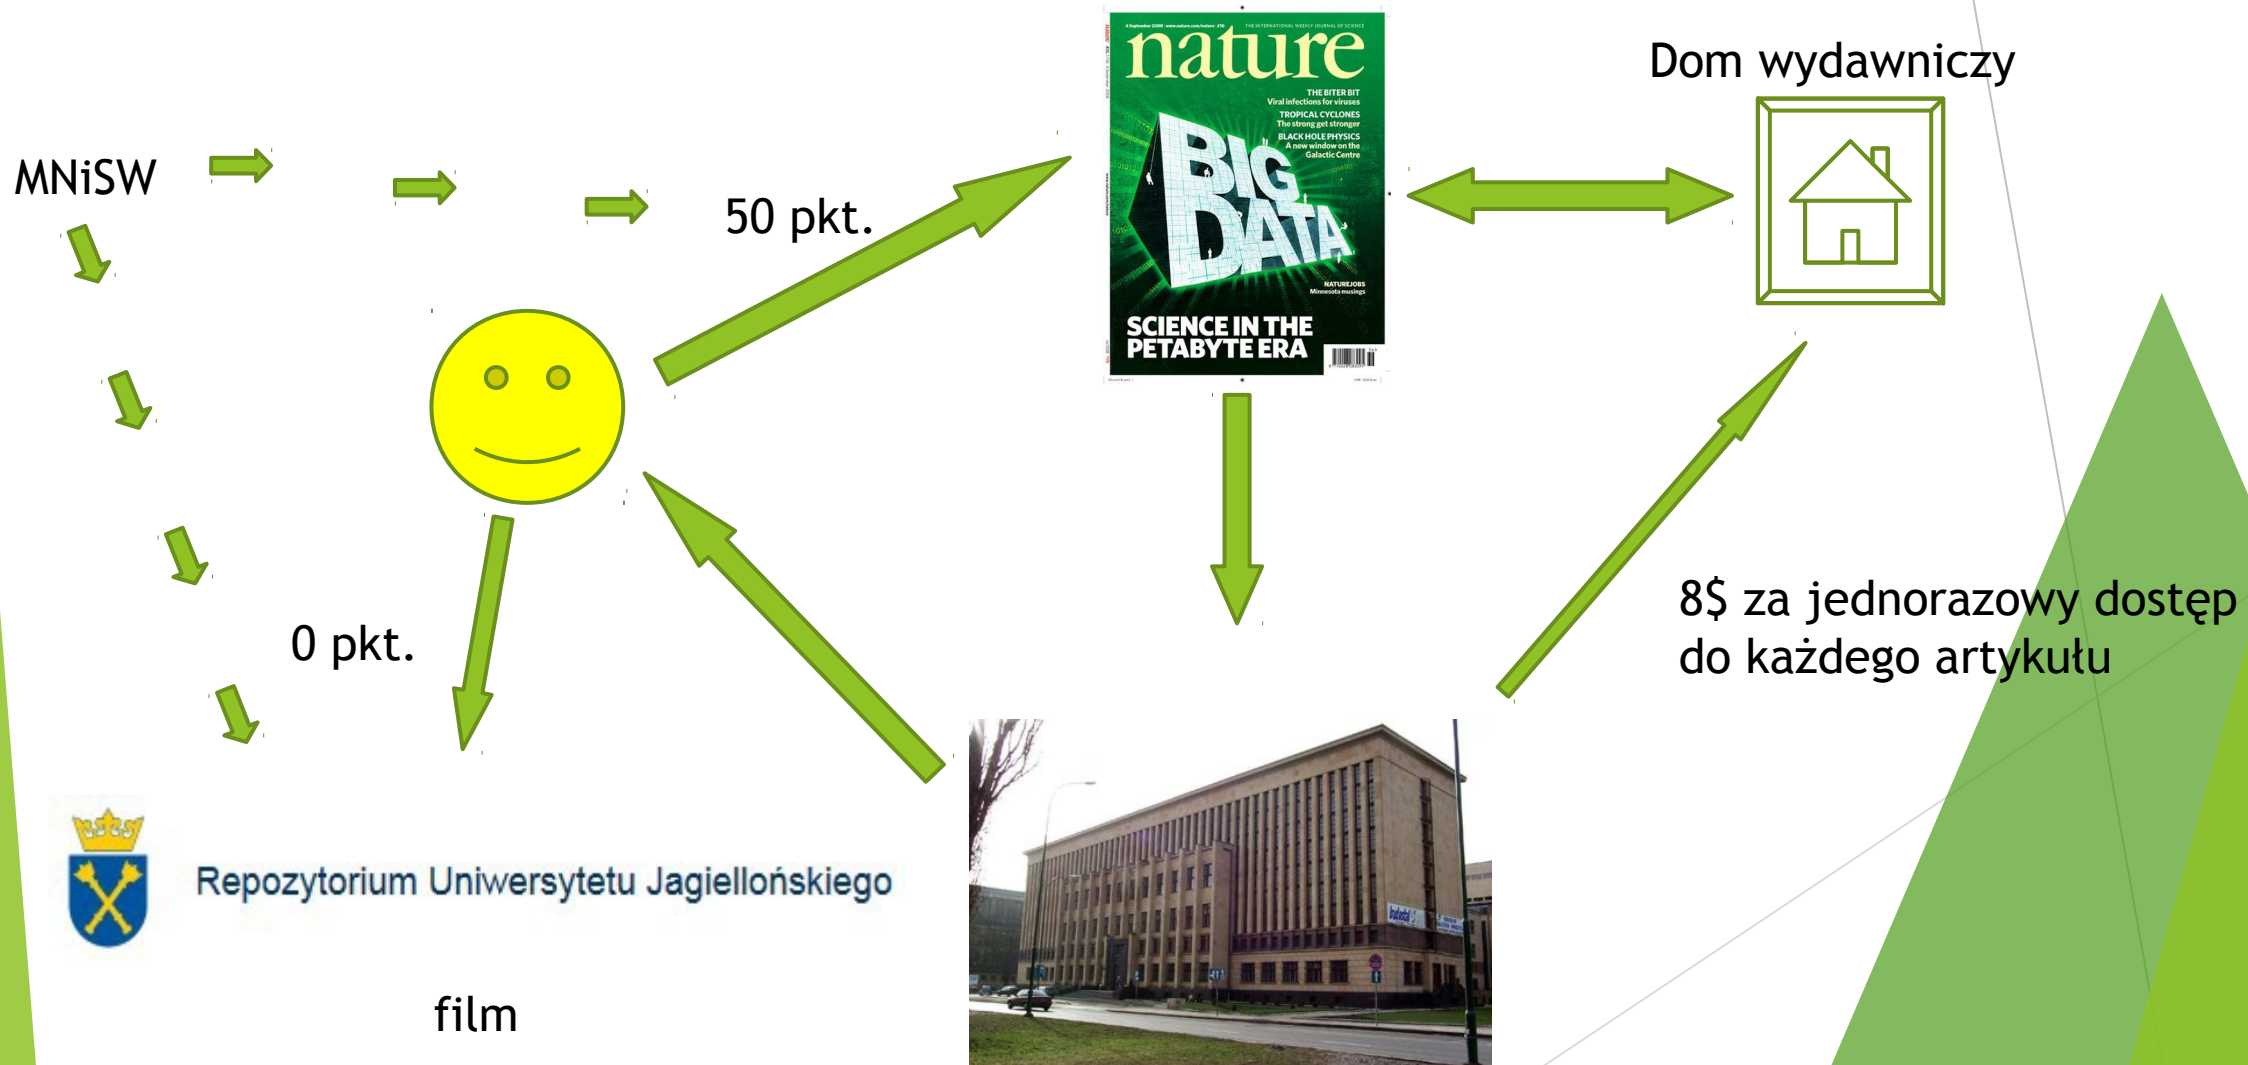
MNiSW

50 pkt.

4 September 2008 · www.nature.com/nature · £10 THE INTERNATIONAL WEEKLY JOURNAL OF SCIENCE

nature

THE BITER BIT
Viral infections for viruses
TROPICAL CYCLONES
The strong get stronger
BLACK HOLE PHYSICS
A new window on the Galactic Centre

BIG DATA

NATUREJOBS
Minnesota musings

SCIENCE IN THE PETABYTE ERA

Dom wydawniczy

0 pkt.

8$ za jednorazowy dostęp do każdego artykułu

Repozytorium Uniwersytetu Jagiellońskiego

film